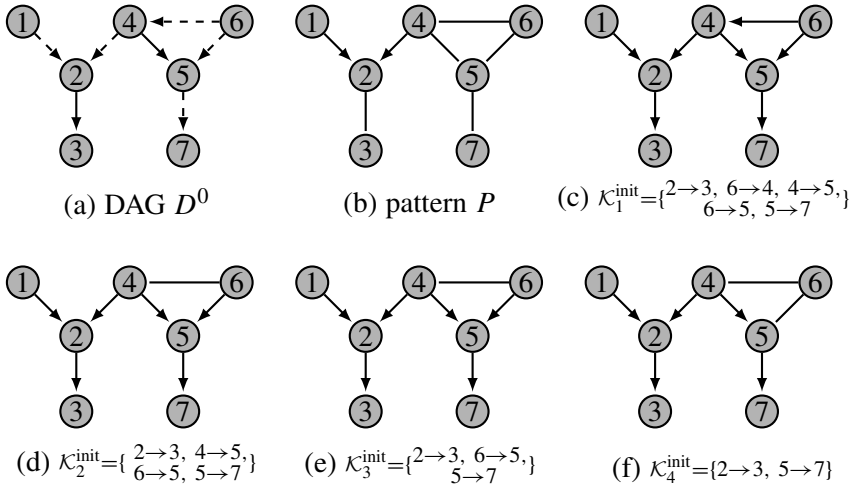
1 4 6
2 5
3 7

(a) DAG $D^0$

1 4 6
2 5
3 7

(b) pattern $P$

1 4 6
2 5
3 7

(c) $\mathcal{K}_1^{\text{init}}=\{2\to3,\ 6\to4,\ 4\to5,\ 6\to5,\ 5\to7\}$

1 4 6
2 5
3 7

(d) $\mathcal{K}_2^{\text{init}}=\{2\to3,\ 4\to5,\ 6\to5,\ 5\to7\}$

1 4 6
2 5
3 7

(e) $\mathcal{K}_3^{\text{init}}=\{2\to3,\ 6\to5,\ 5\to7\}$

1 4 6
2 5
3 7

(f) $\mathcal{K}_4^{\text{init}}=\{2\to3,\ 5\to7\}$